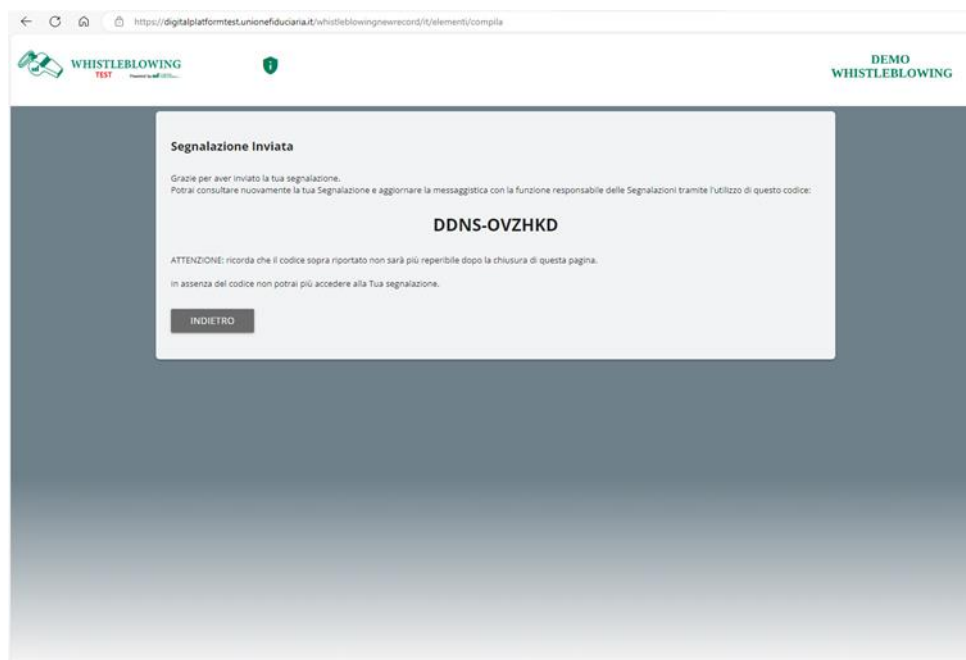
https://digitalplatformtest.unionefiduciaria.it/whistleblowingnewrecord/it/elementi/compila

WHISTLEBLOWING
TEST
Powered by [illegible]

DEMO
WHISTLEBLOWING

Segnalazione Inviata

Grazie per aver inviato la tua segnalazione.
Potrai consultare nuovamente la tua Segnalazione e aggiornare la messaggistica con la funzione responsabile delle Segnalazioni tramite l'utilizzo di questo codice:

DDNS-OVZHKD

ATTENZIONE: ricorda che il codice sopra riportato non sarà più reperibile dopo la chiusura di questa pagina.

In assenza del codice non potrai più accedere alla Tua segnalazione.

INDIETRO